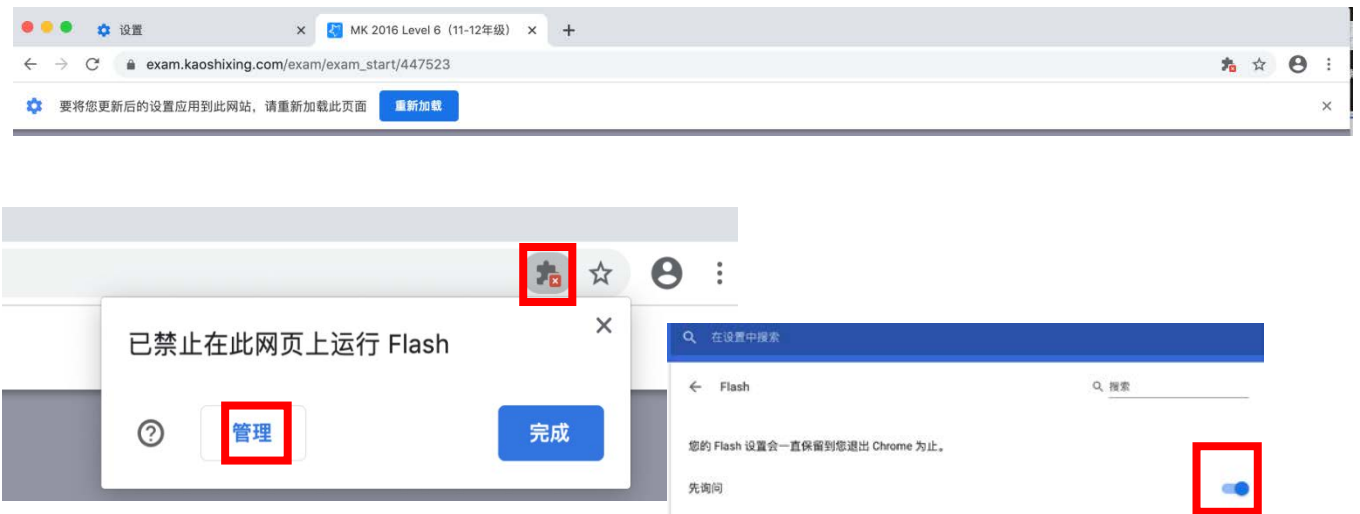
设置 ×
MK 2016 Level 6（11-12年级） ×
+
exam.kaoshixing.com/exam/exam_start/447523

要将您更新后的设置应用到此网站，请重新加载此页面 重新加载 ×

已禁止在此网页上运行 Flash ×

管理 完成

在设置中搜索

Flash 搜索

您的 Flash 设置会一直保留到您退出 Chrome 为止。

先询问